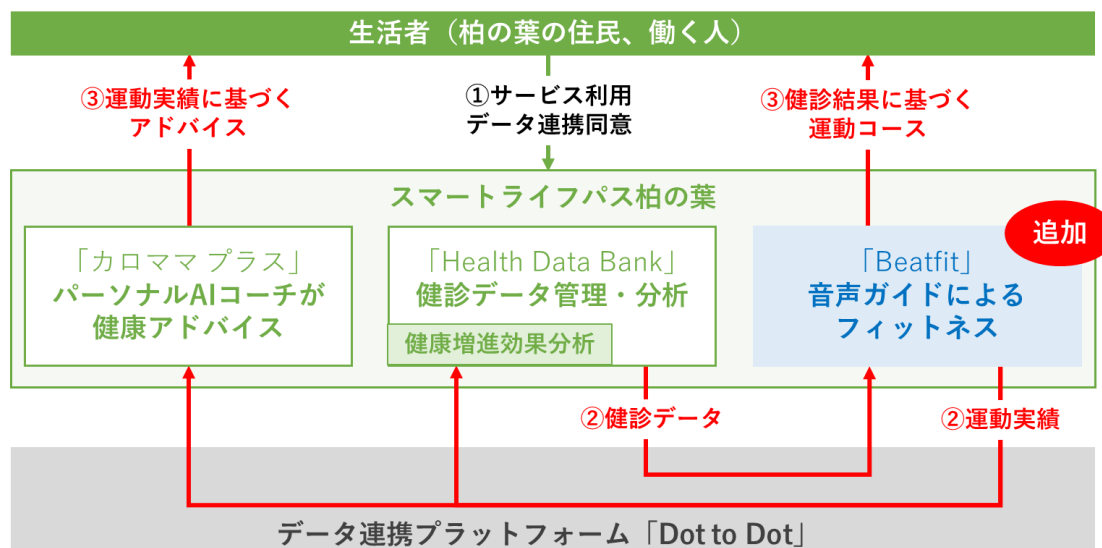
生活者（柏の葉の住民、働く人）

③運動実績に基づくアドバイス

①サービス利用データ連携同意

③健診結果に基づく運動コース

スマートライフパス柏の葉

追加

「カロママ プラス」
パーソナルAIコーチが健康アドバイス

「Health Data Bank」
健診データ管理・分析

健康増進効果分析

「Beatfit」
音声ガイドによるフィットネス

②健診データ

②運動実績

データ連携プラットフォーム「Dot to Dot」